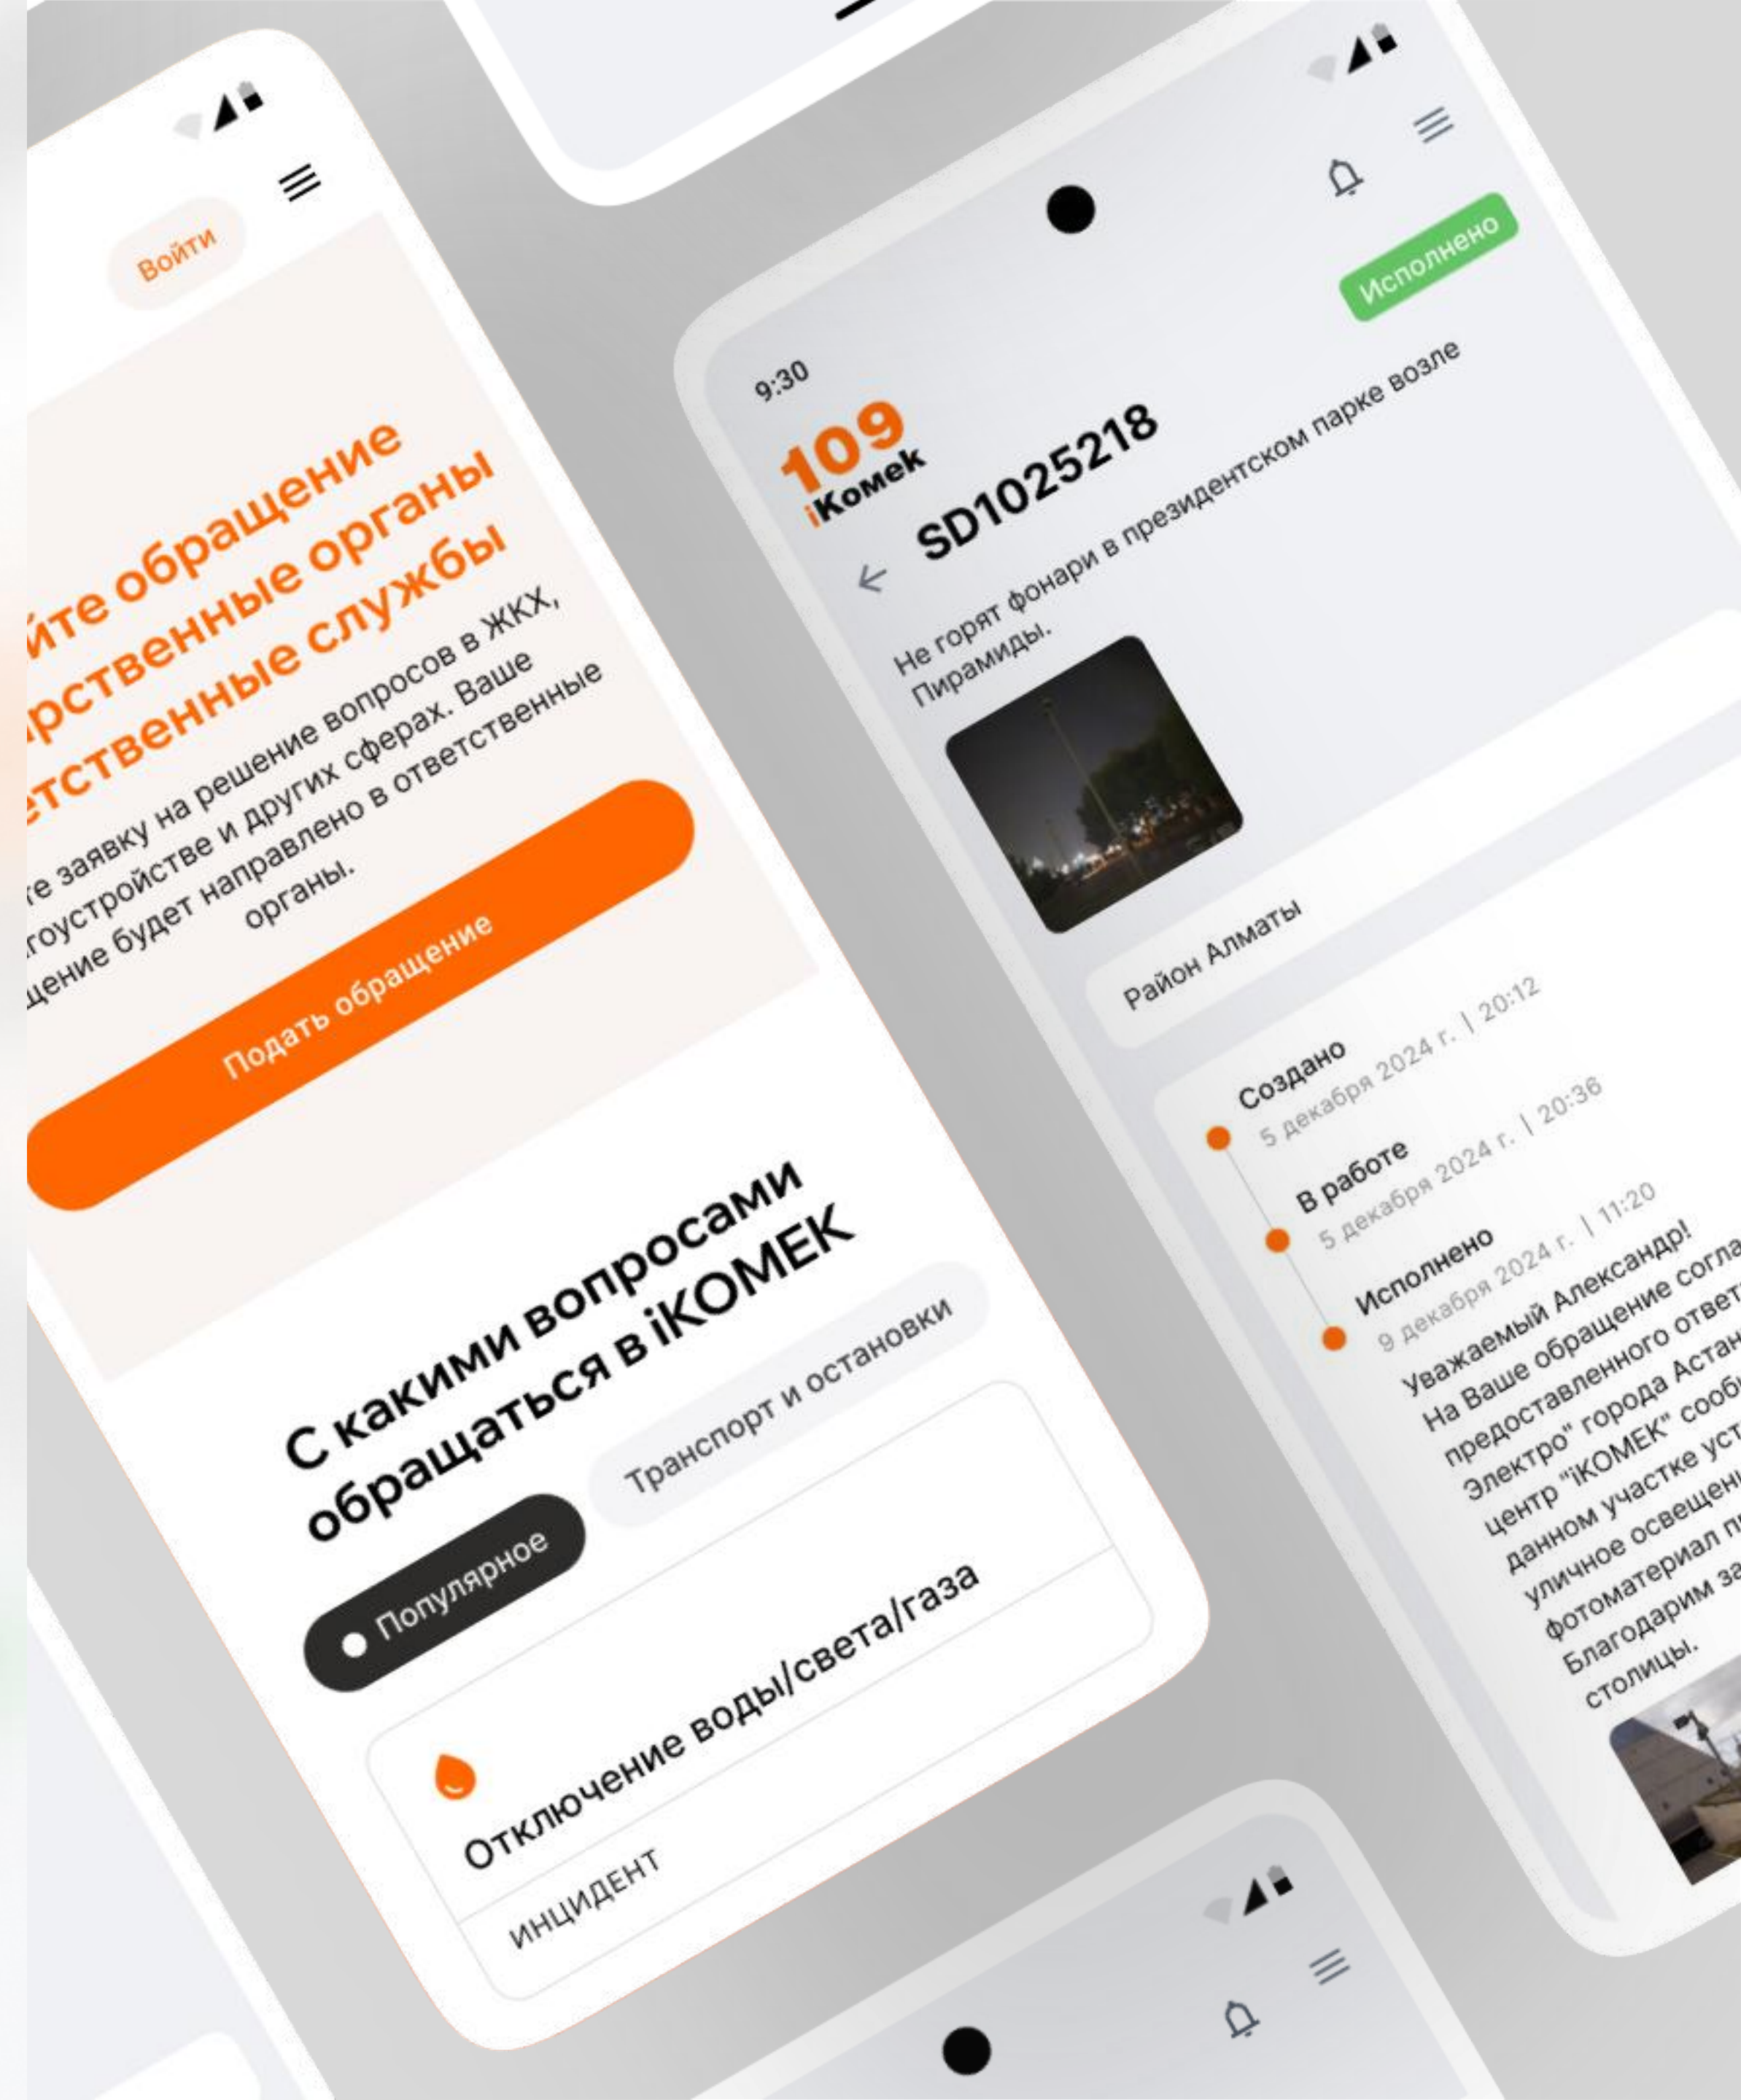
Войти

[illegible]йте обращение
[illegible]рственные органы
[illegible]етственные службы

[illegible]е заявку на решение вопросов в ЖКХ, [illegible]гоустройстве и других сферах. Ваше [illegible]щение будет направлено в ответственные органы.

Подать обращение

С какими вопросами обращаться в iKOMEK

Популярное
Транспорт и остановки

Отключение воды/света/газа
ИНЦИДЕНТ

9:30
109 iKomek

Исполнено

SD1025218

Не горят фонари в президентском парке возле Пирамиды.

Район Алматы

Создано
5 декабря 2024 г. | 20:12

В работе
5 декабря 2024 г. | 20:36

Исполнено
9 декабря 2024 г. | 11:20

Уважаемый Александр!
На Ваше обращение согла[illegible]
предоставленного ответ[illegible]
Электро" города Астан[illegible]
центр "iKOMEK" сообщ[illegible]
данном участке уст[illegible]
уличное освещени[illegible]
фотоматериал п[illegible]
Благодарим за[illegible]
столицы.